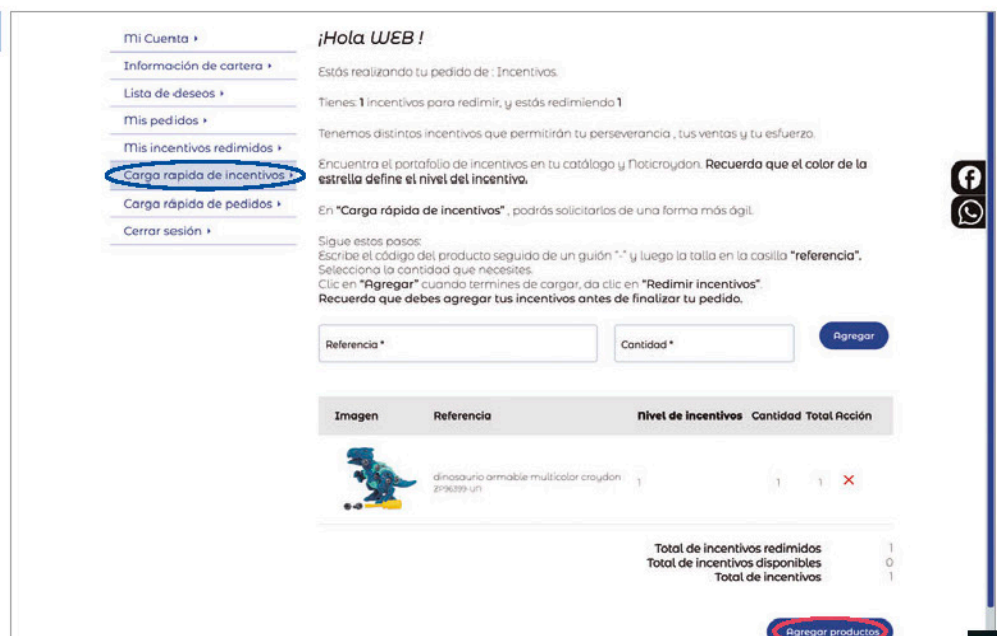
Mi Cuenta ›
Información de cartera ›
Lista de deseos ›
Mis pedidos ›
Mis incentivos redimidos ›
Carga rapida de incentivos ›
Carga rápida de pedidos ›
Cerrar sesión ›

¡Hola WEB !

Estás realizando tu pedido de : Incentivos.

Tienes 1 incentivos para redimir, y estás redimiendo 1

Tenemos distintos incentivos que permitirán tu perseverancia , tus ventas y tu esfuerzo.

Encuentra el portafolio de incentivos en tu catálogo y Noticroydon. Recuerda que el color de la estrella define el nivel del incentivo.

En "Carga rápida de incentivos" , podrás solicitarlos de una forma más ágil.

Sigue estos pasos:
Escribe el código del producto seguido de un guión "-" y luego la talla en la casilla "referencia".
Selecciona la cantidad que necesites.
Clic en "Agregar" cuando termines de cargar, da clic en "Redimir incentivos".
Recuerda que debes agregar tus incentivos antes de finalizar tu pedido.

Referencia *
Cantidad *
Agregar

| Imagen | Referencia | Nivel de incentivos | Cantidad | Total | Acción |
|---|---|---|---|---|---|
| | dinosaurio armable multicolor croydon 2096399-UN | 1 | 1 | 1 | ✕ |

Total de incentivos redimidos 1
Total de incentivos disponibles 0
Total de incentivos 1

Agregar productos